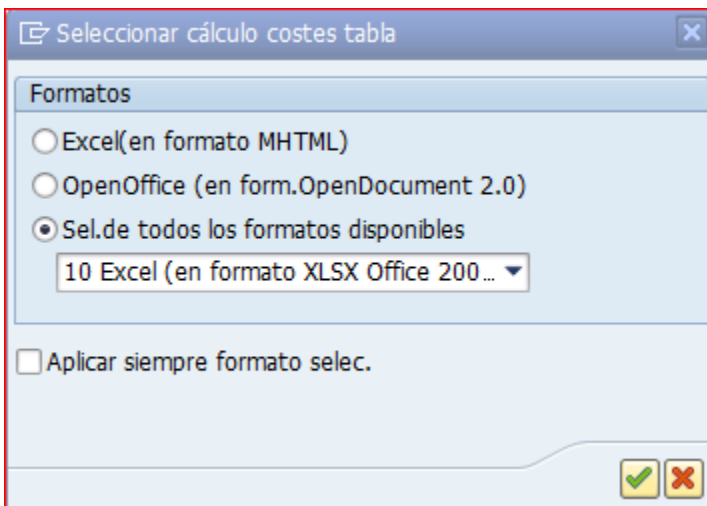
Seleccionar cálculo costes tabla

Formatos

Excel(en formato MHTML)

OpenOffice (en form.OpenDocument 2.0)

Sel.de todos los formatos disponibles

10 Excel (en formato XLSX Office 200...

Aplicar siempre formato selec.